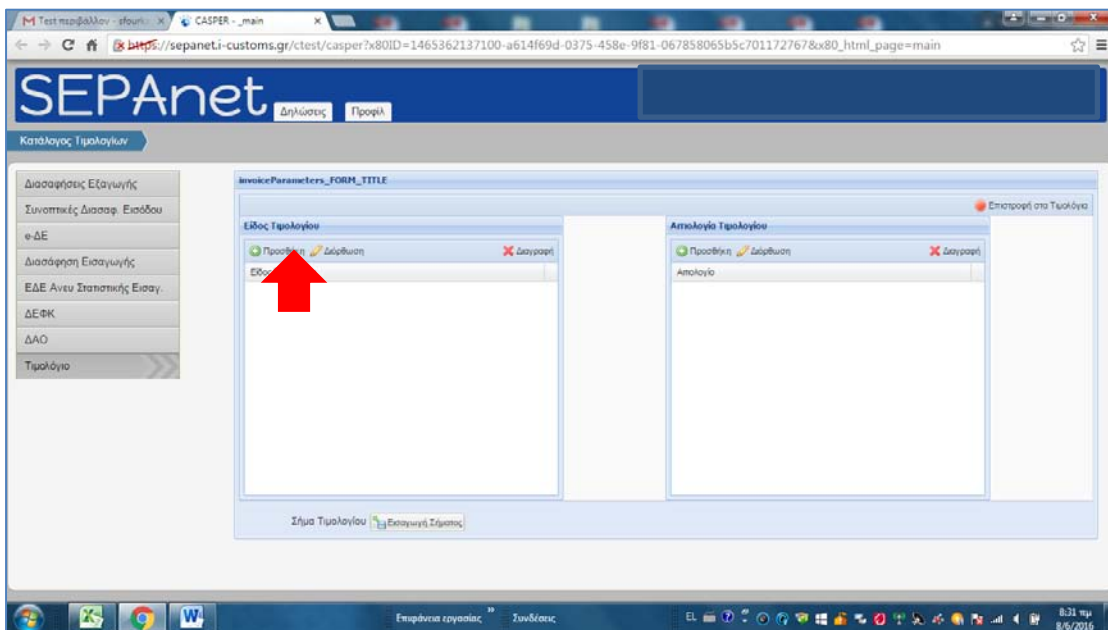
Test περιβάλλον - sfouri... ×
CASPER - _main ×
https://sepanet.i-customs.gr/ctest/casper?x80ID=1465362137100-a614f69d-0375-458e-9f81-067858065b5c701172767&x80_html_page=main

SEPAnet
Δηλώσεις
Προφίλ

Κατάλογος Τιμολογίων

Διασαφήσεις Εξαγωγής
Συνοπτικές Διασαφ. Εισόδου
e-ΔΕ
Διασάφηση Εισαγωγής
ΕΔΕ Ανευ Στατιστικής Εισαγ.
ΔΕΦΚ
ΔΑΟ
Τιμολόγιο

invoiceParameters_FORM_TITLE

Επιστροφή στα Τιμολόγια

Είδος Τιμολογίου
Προσθήκη
Διόρθωση
Διαγραφή
Είδος

Αιτιολογία Τιμολογίου
Προσθήκη
Διόρθωση
Διαγραφή
Αιτιολογία

Σήμα Τιμολογίου
Εισαγωγή Σήματος

Επιφάνεια εργασίας
Συνδέσεις
EL
8:31 πμ
8/6/2016